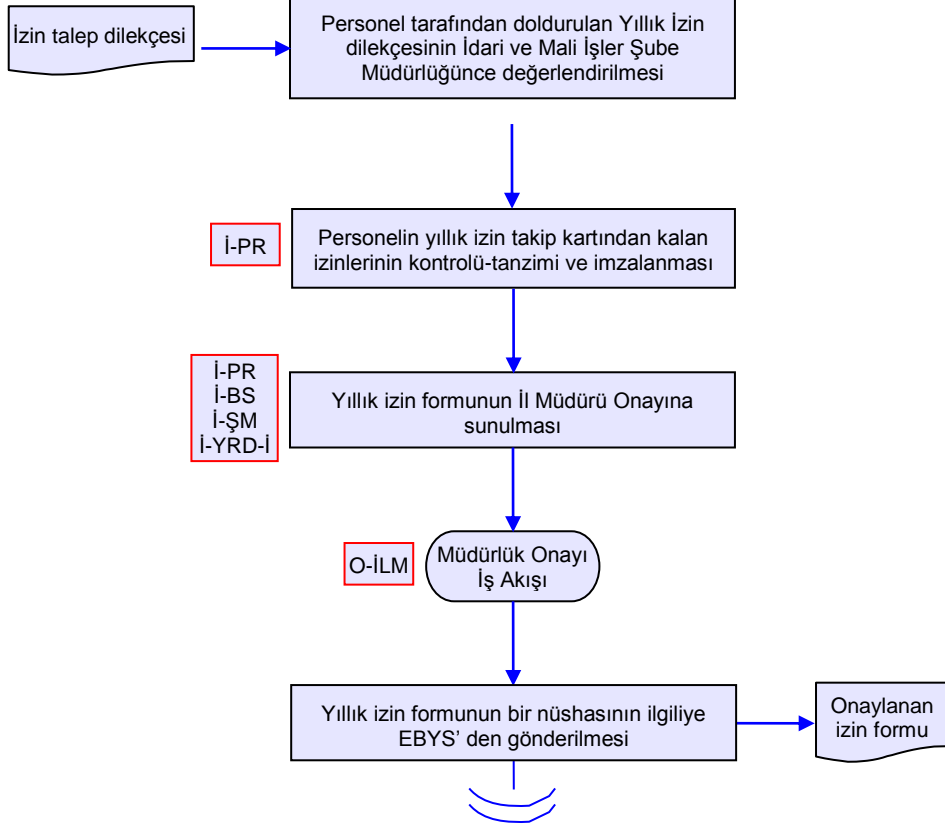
İzin talep dilekçesi

Personel tarafından doldurulan Yıllık İzin dilekçesinin İdari ve Mali İşler Şube Müdürlüğünce değerlendirilmesi

İ-PR

Personelin yıllık izin takip kartından kalan izinlerinin kontrolü-tanzimi ve imzalanması

İ-PR
İ-BS
İ-ŞM
İ-YRD-İ

Yıllık izin formunun İl Müdürü Onayına sunulması

O-İLM

Müdürlük Onayı İş Akışı

Yıllık izin formunun bir nüshasının ilgiliye EBYS' den gönderilmesi

Onaylanan izin formu